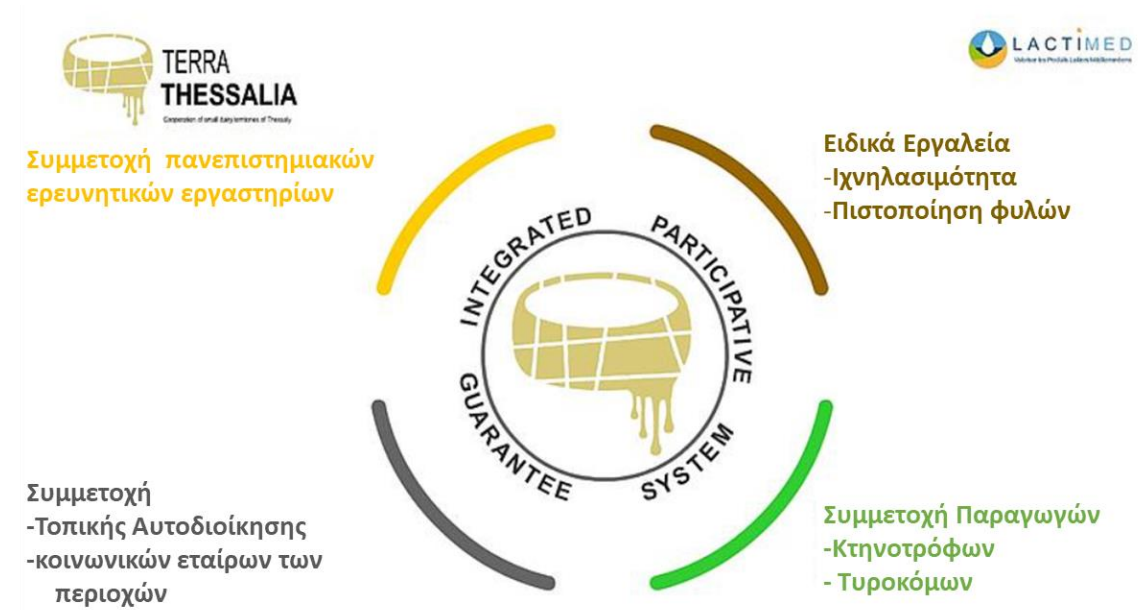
TERRA
THESSALIA
Cooperation of small dairy territories of Thessaly

LACTIMED
Valoriser les Produits Laitiers Méditerranéens

Συμμετοχή πανεπιστημιακών ερευνητικών εργαστηρίων

Ειδικά Εργαλεία
-Ιχνηλασιμότητα
-Πιστοποίηση φυλών

INTEGRATED PARTICIPATIVE GUARANTEE SYSTEM

Συμμετοχή
-Τοπικής Αυτοδιοίκησης
-κοινωνικών εταίρων των περιοχών

Συμμετοχή Παραγωγών
-Κτηνοτρόφων
- Τυροκόμων